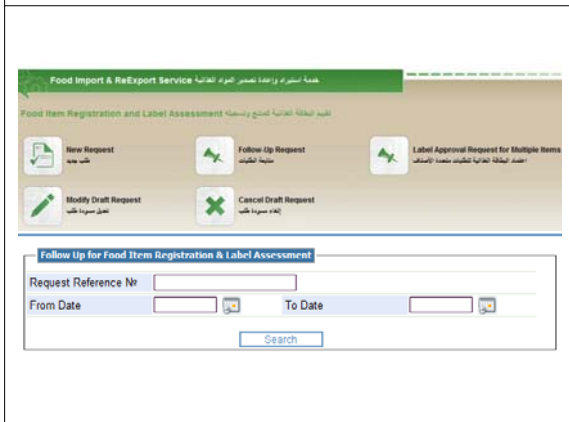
Food Import & ReExport Service خدمة استيراد وإعادة تصدير المواد الغذائية

Food Item Registration and Label Assessment تقييم البطاقة الغذائية للمنتج وتسجيله

New Request
طلب جديد

Follow-Up Request
متابعة الطلبات

Label Approval Request for Multiple Items
اعتماد البطاقة الغذائية للطلبات متعددة الأصناف

Modify Draft Request
تعديل مسودة طلب

Cancel Draft Request
إلغاء مسودة طلب

Follow Up for Food Item Registration & Label Assessment

Request Reference №

From Date

To Date

Search